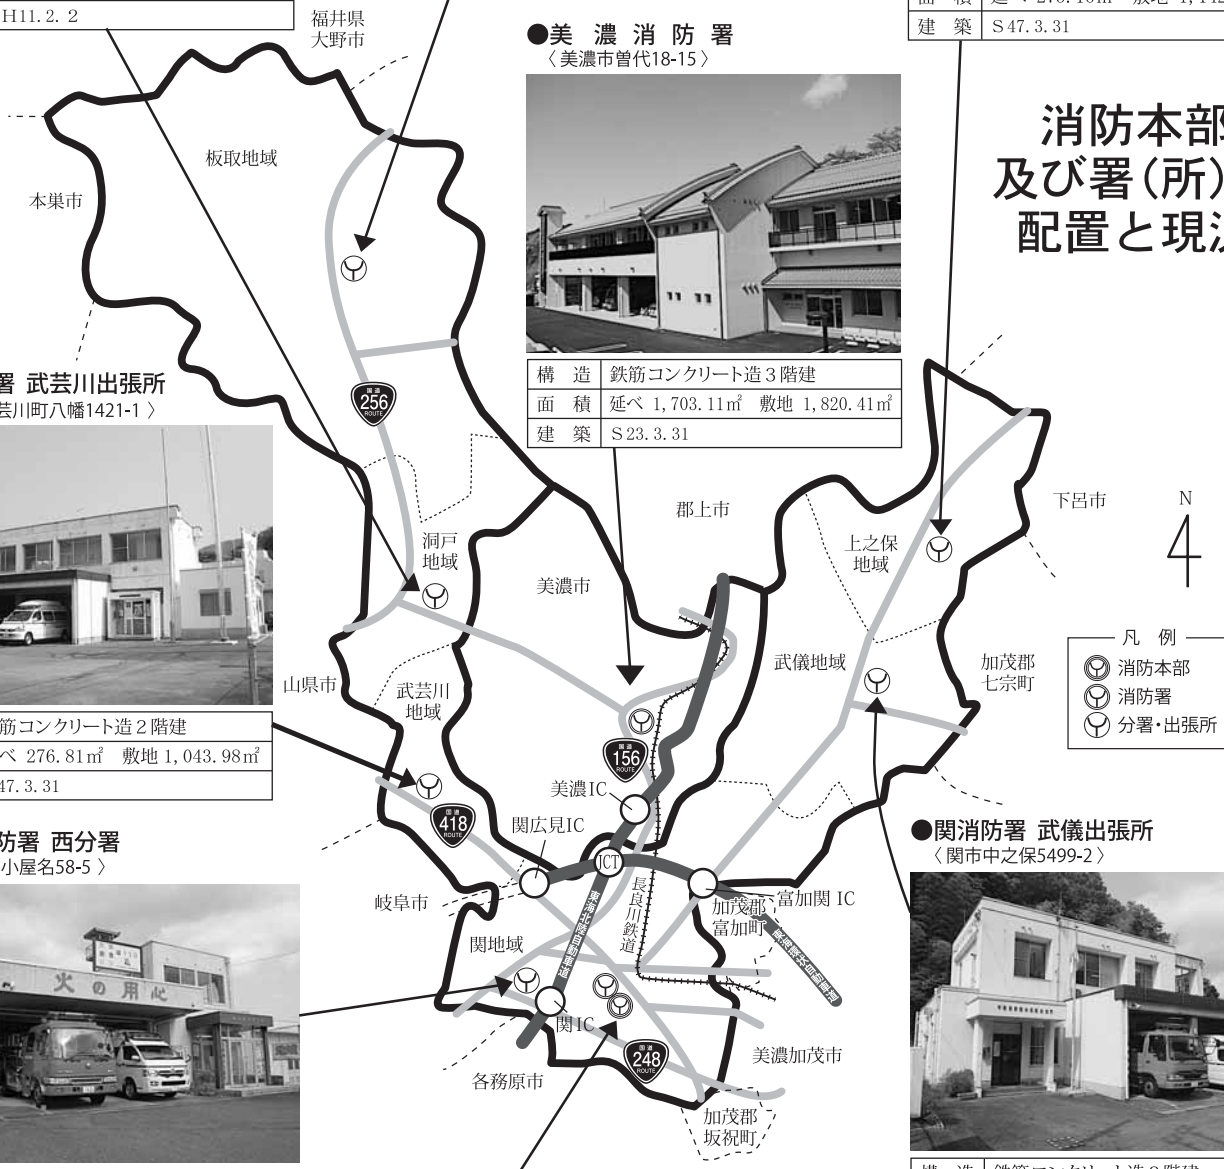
H11. 2. 2

福井県
大野市

●美 濃 消 防 署
〈美濃市曽代18-15〉

| 構 造 | 鉄筋コンクリート造３階建 |
|---|---|
| 面 積 | 延べ 1,703.11㎡ 敷地 1,820.41㎡ |
| 建 築 | S 23. 3. 31 |

建 築 | S 47. 3. 31

消防本部
及び署(所)
配置と現

板取地域

本巣市

署 武芸川出張所
芸川町八幡1421-1〉

筋コンクリート造２階建
べ 276.81㎡ 敷地 1,043.98㎡
47. 3. 31

防署 西分署
小屋名58-5〉

火の用心

256

洞戸
地域

美濃市

郡上市

上之保
地域

下呂市

N

武儀地域

加茂郡
七宗町

凡 例
消防本部
消防署
分署・出張所

山県市

武芸川
地域

156

美濃IC

418

関広見IC

JCT

長良川鉄道

富加関 IC

加茂郡
富加町

東海北陸自動車道

東海環状自動車道

岐阜市

関地域

関IC

248

美濃加茂市

各務原市

加茂郡
坂祝町

●関消防署 武儀出張所
〈関市中之保5499-2〉

構 造 | 鉄筋コンクリート造２階建